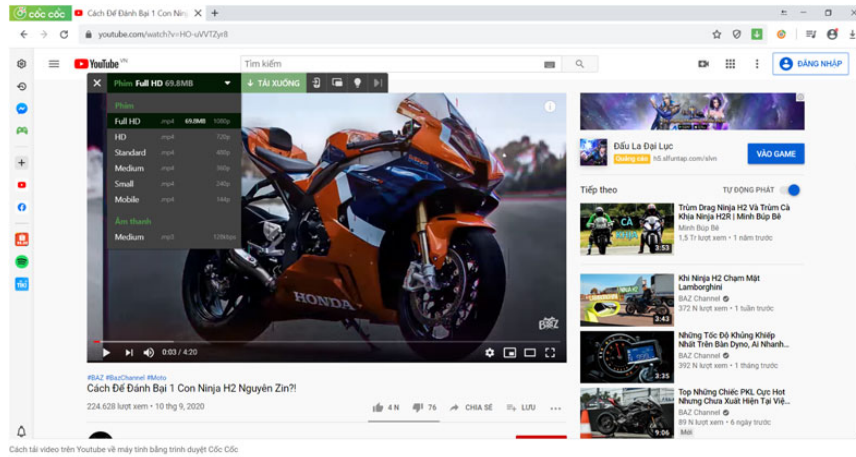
cốc cốc | Cách Để Đánh Bại 1 Con Ninj ×  +

youtube.com/watch?v=HO-uVVTZyr8

YouTube VN | Tìm kiếm | ĐĂNG NHẬP

Phim Full HD 69.8MB | TẢI XUỐNG

Phim
Full HD mp4 69.8MB 1080p
HD mp4 720p
Standard mp4 480p
Medium mp4 360p
Small mp4 240p
Mobile mp4 144p
Âm thanh
Medium mp3 128kbps

HONDA

0:03 / 4:20

#BAZ #BazChannel #Moto
Cách Để Đánh Bại 1 Con Ninja H2 Nguyên Zin?!
224.628 lượt xem • 10 thg 9, 2020
4 N | 76 | CHIA SẺ | LƯU

Đấu La Đại Lục
Quảng cáo h5.allfuntap.com/slvn
VÀO GAME

Tiếp theo | TỰ ĐỘNG PHÁT

Trùm Drag Ninja H2 Và Trùm Cà Khịa Ninja H2R | Minh Búp Bê
Minh Búp Bê
1,5 Tr lượt xem • 1 năm trước
3:53

Khi Ninja H2 Chạm Mặt Lamborghini
BAZ Channel
372 N lượt xem • 1 tuần trước
3:43

Những Tốc Độ Khủng Khiếp Nhất Trên Bàn Dyno, Ai Nhanh...
BAZ Channel
302 N lượt xem • 1 tháng trước
3:35

Top Những Chiếc PKL Cực Hot Nhưng Chưa Xuất Hiện Tại Việ...
BAZ Channel
89 N lượt xem • 6 ngày trước
Mới
9:06

Cách tải video trên Youtube về máy tính bằng trình duyệt Cốc Cốc